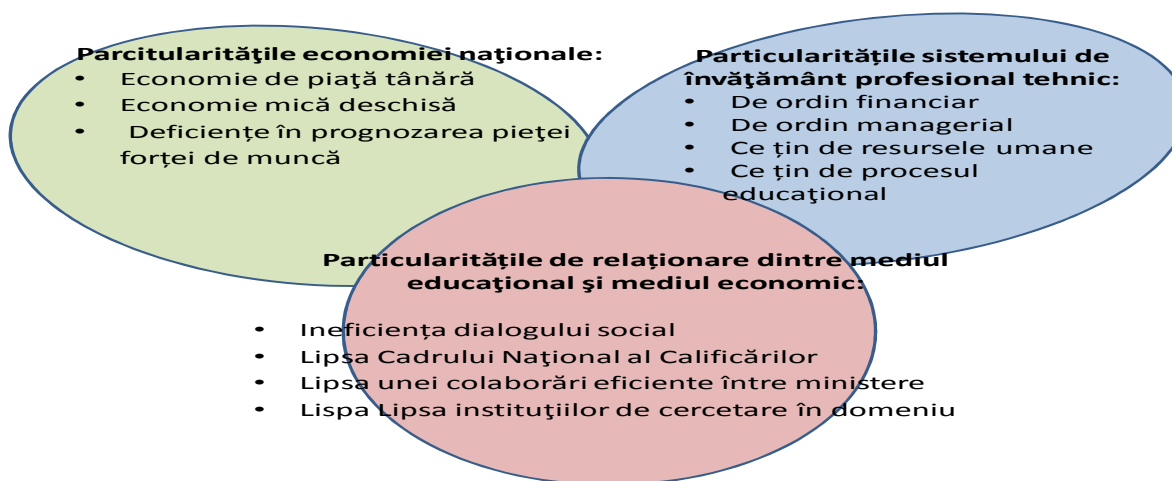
Parcitularităţile economiei naţionale:
• Economie de piaţă tânără
• Economie mică deschisă
• Deficienţe în prognozarea pieţei forţei de muncă

Particularităţile sistemului de învăţământ profesional tehnic:
• De ordin financiar
• De ordin managerial
• Ce ţin de resursele umane
• Ce ţin de procesul educaţional

Particularităţile de relaţionare dintre mediul educaţional şi mediul economic:
• Ineficienţa dialogului social
• Lipsa Cadrului Naţional al Calificărilor
• Lipsa unei colaborări eficiente între ministere
• Lispa Lipsa instituţiilor de cercetare în domeniu